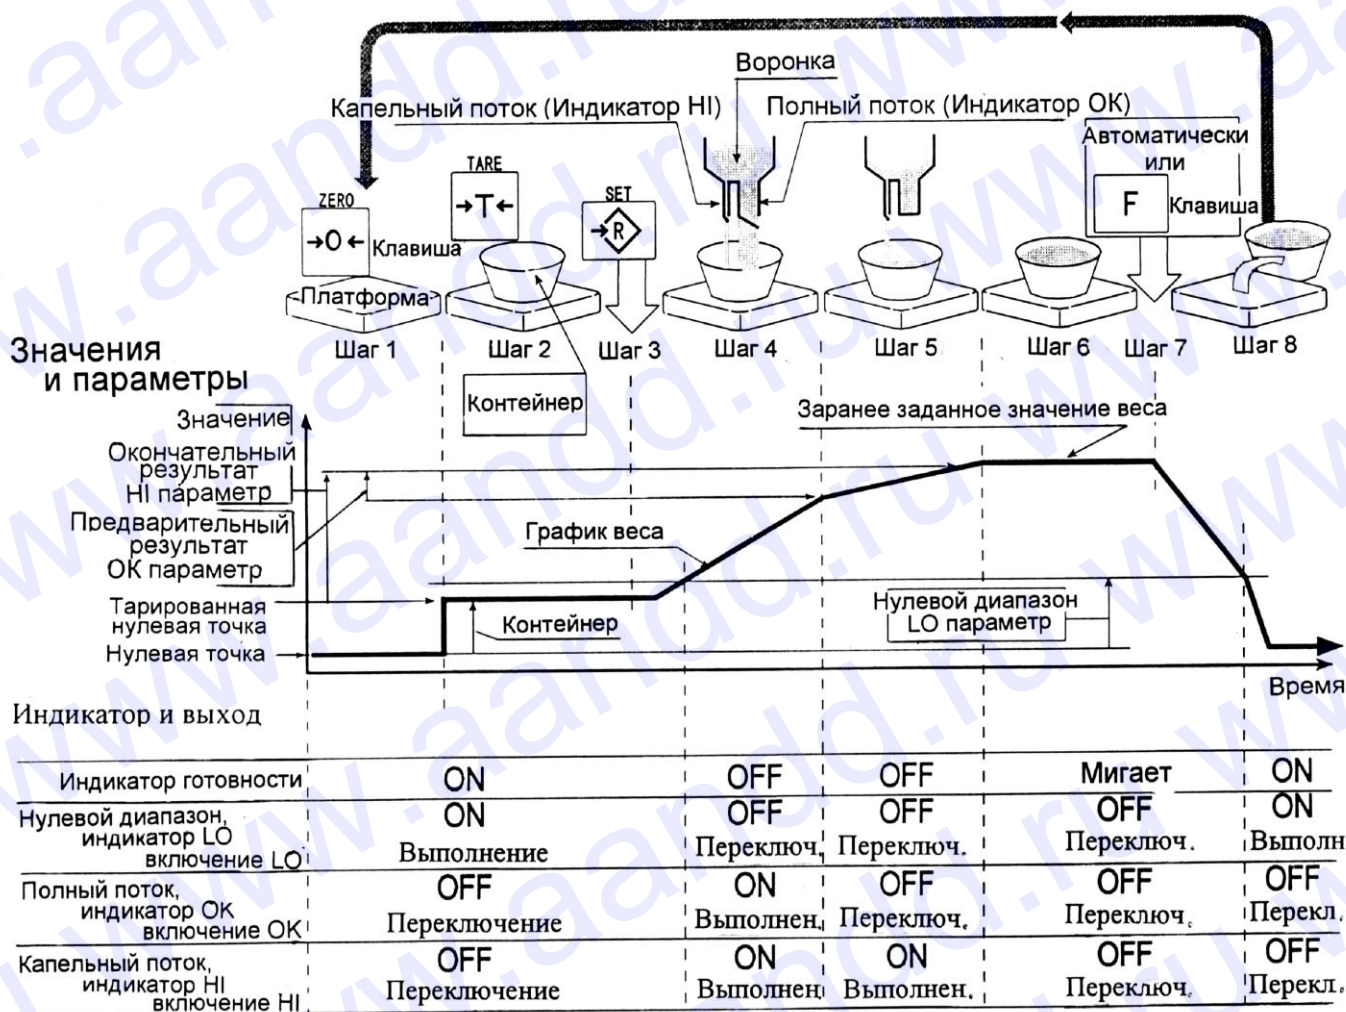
Воронка

Капельный поток (Индикатор HI)

Полный поток (Индикатор OK)

Автоматически или

ZERO

→0← Клавиша

TARE

→T←

SET

→R

F Клавиша

Платформа

Шаг 1

Шаг 2

Шаг 3

Шаг 4

Шаг 5

Шаг 6

Шаг 7

Шаг 8

Значения и параметры

Контейнер

Значение

Заранее заданное значение веса

Окончательный результат HI параметр

Предварительный результат OK параметр

График веса

Тарированная нулевая точка

Контейнер

Нулевой диапазон LO параметр

Нулевая точка

Время

Индикатор и выход

| | | | | | |
|---|---|---|---|---|---|
| Индикатор готовности | ON | OFF | OFF | Мигает | ON |
| Нулевой диапазон, индикатор LO включение LO | ON Выполнение | OFF Переключ. | OFF Переключ. | OFF Переключ. | ON Выполн |
| Полный поток, индикатор OK включение OK | OFF Переключение | ON Выполнен. | OFF Переключ. | OFF Переключ. | OFF Перекл. |
| Капельный поток, индикатор HI включение HI | OFF Переключение | ON Выполнен | ON Выполнен. | OFF Переключ. | OFF Перекл. |

www.aandd.ru